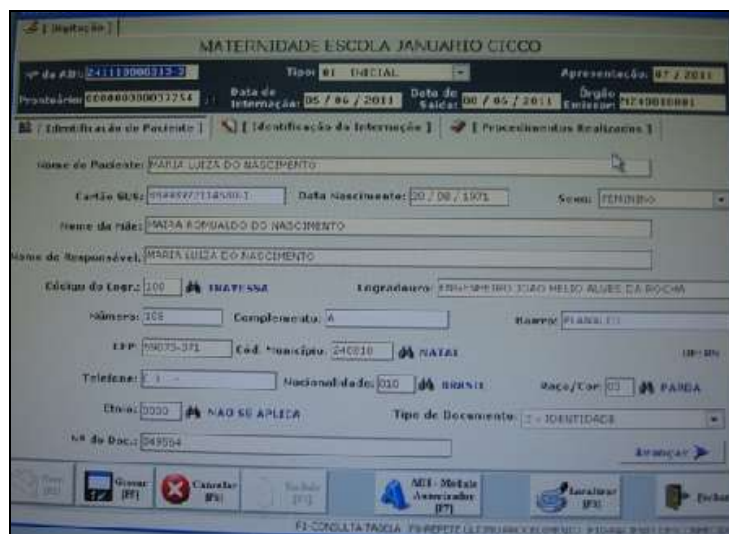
[ Digitação ]

MATERNIDADE ESCOLA JANUARIO CICCO

Nº da AIH: 2411130000313-2 Tipo: 01 INICIAL Apresentação: 07 / 2011

Prontuário: 0000000000032754 Data de Internação: 05 / 06 / 2011 Data de Saída: 08 / 05 / 2011 Órgão Emissor: M240810001

[ Identificação do Paciente ] [ Identificação da Internação ] [ Procedimentos Realizados ]

Nome do Paciente: MARIA LUIZA DO NASCIMENTO

Cartão SUS: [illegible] Data Nascimento: 20 / 08 / 1971 Sexo: FEMININO

Nome da Mãe: MARIA ROMUALDO DO NASCIMENTO

Nome do Responsável: MARIA LUIZA DO NASCIMENTO

Código do Logr.: 100 TRAVESSA Logradouro: ENGENHEIRO JOAO HELIO ALVES DA ROCHA

Número: 108 Complemento: A Bairro: PLANALTO

CEP: 59075-371 Cód. Município: 240810 NATAL UF: RN

Telefone: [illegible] Nacionalidade: 010 BRASIL Raça/Cor: 03 PARDA

Etnia: 0000 NAO SE APLICA Tipo de Documento: 1 - IDENTIDADE

Nº do Doc.: 849584

Avançar

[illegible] Gravar [F7] Cancelar [F5] Excluir [F3] AIH - Módulo Anterior [F7] Localizar [F8] Fechar

F1-CONSULTA TABELA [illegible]